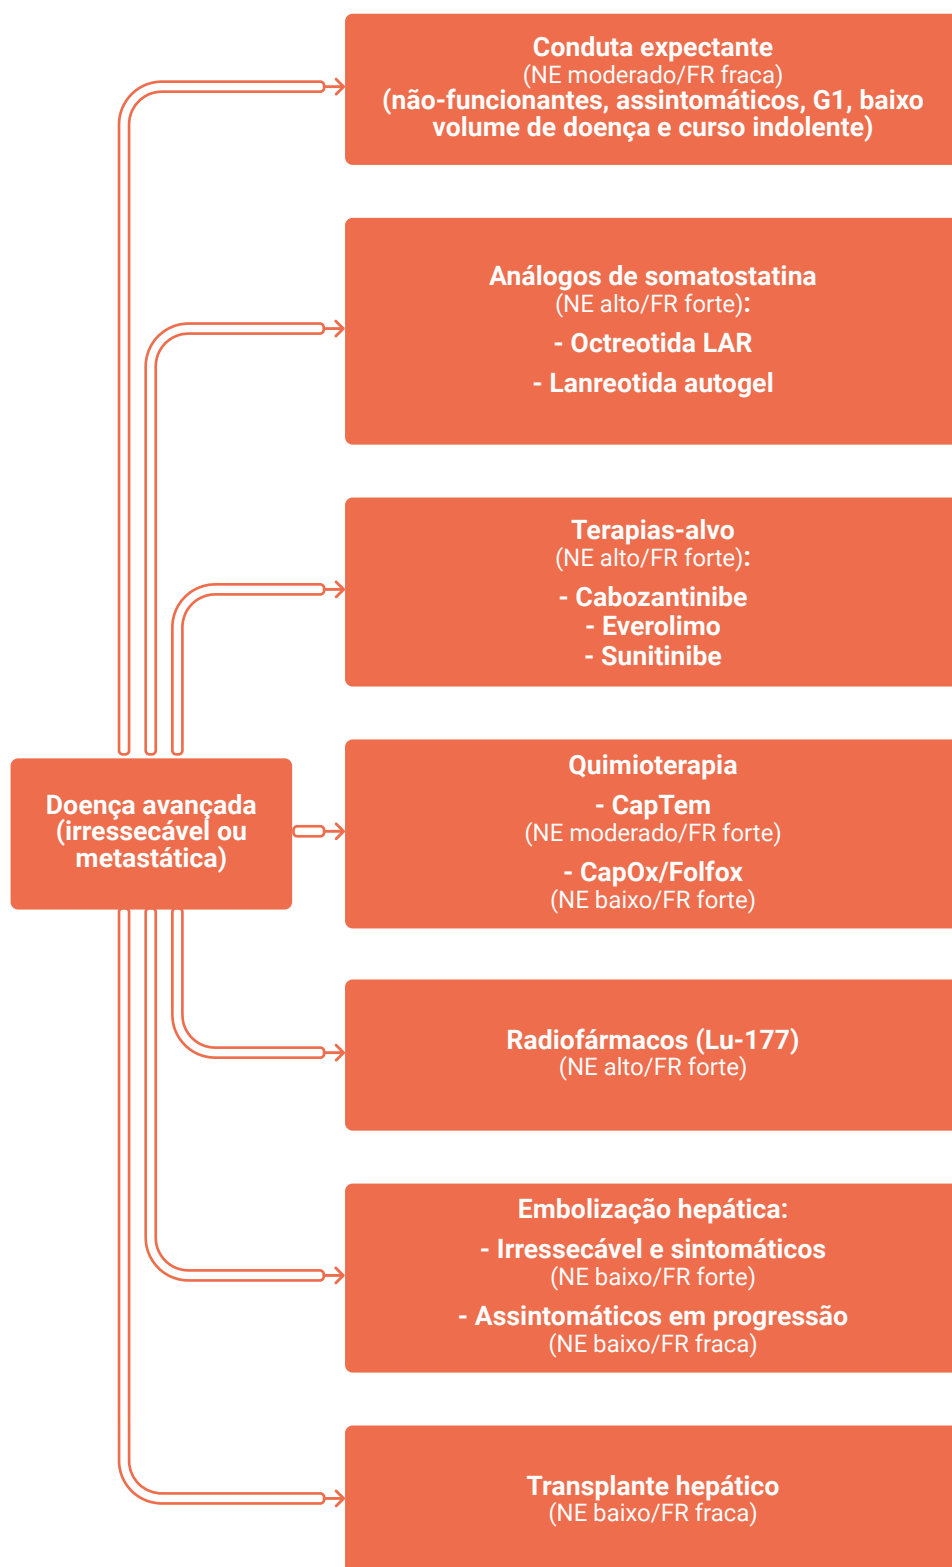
Doença avançada (irressecável ou metastática)

Conduta expectante
(NE moderado/FR fraca)
(não-funcionantes, assintomáticos, G1, baixo volume de doença e curso indolente)

Análogos de somatostatina
(NE alto/FR forte):
- Octreotida LAR
- Lanreotida autogel

Terapias-alvo
(NE alto/FR forte):
- Cabozantinibe
- Everolimo
- Sunitinibe

Quimioterapia
- CapTem
(NE moderado/FR forte)
- CapOx/Folfox
(NE baixo/FR forte)

Radiofármacos (Lu-177)
(NE alto/FR forte)

Embolização hepática:
- Irressecável e sintomáticos
(NE baixo/FR forte)
- Assintomáticos em progressão
(NE baixo/FR fraca)

Transplante hepático
(NE baixo/FR fraca)